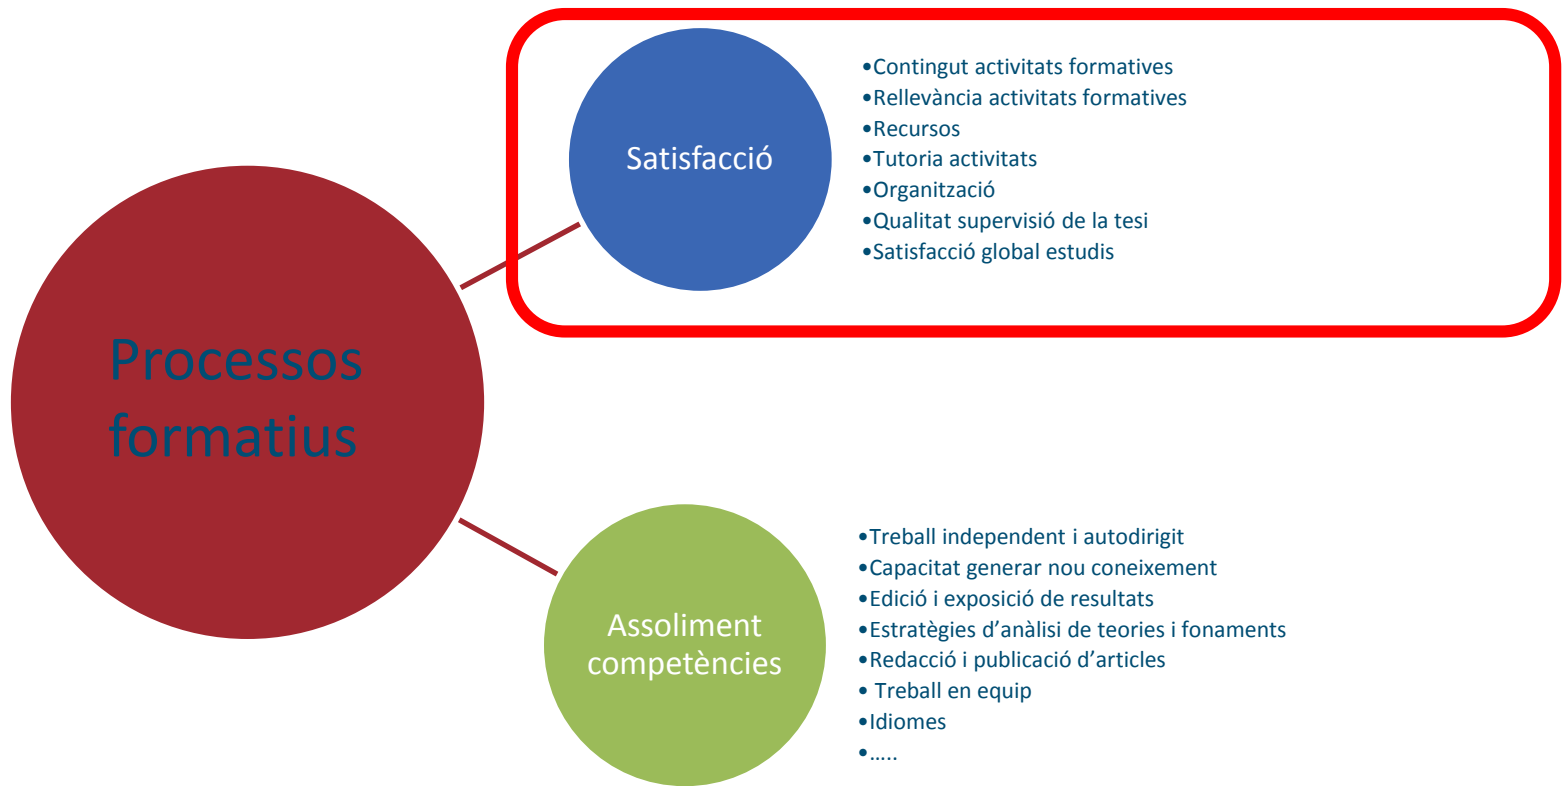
Processos formatius

Satisfacció

•Contingut activitats formatives
•Rellevància activitats formatives
•Recursos
•Tutoria activitats
•Organització
•Qualitat supervisió de la tesi
•Satisfacció global estudis

Assoliment competències

•Treball independent i autodirigit
•Capacitat generar nou coneixement
•Edició i exposició de resultats
•Estratègies d'anàlisi de teories i fonaments
•Redacció i publicació d'articles
• Treball en equip
•Idiomes
•.....